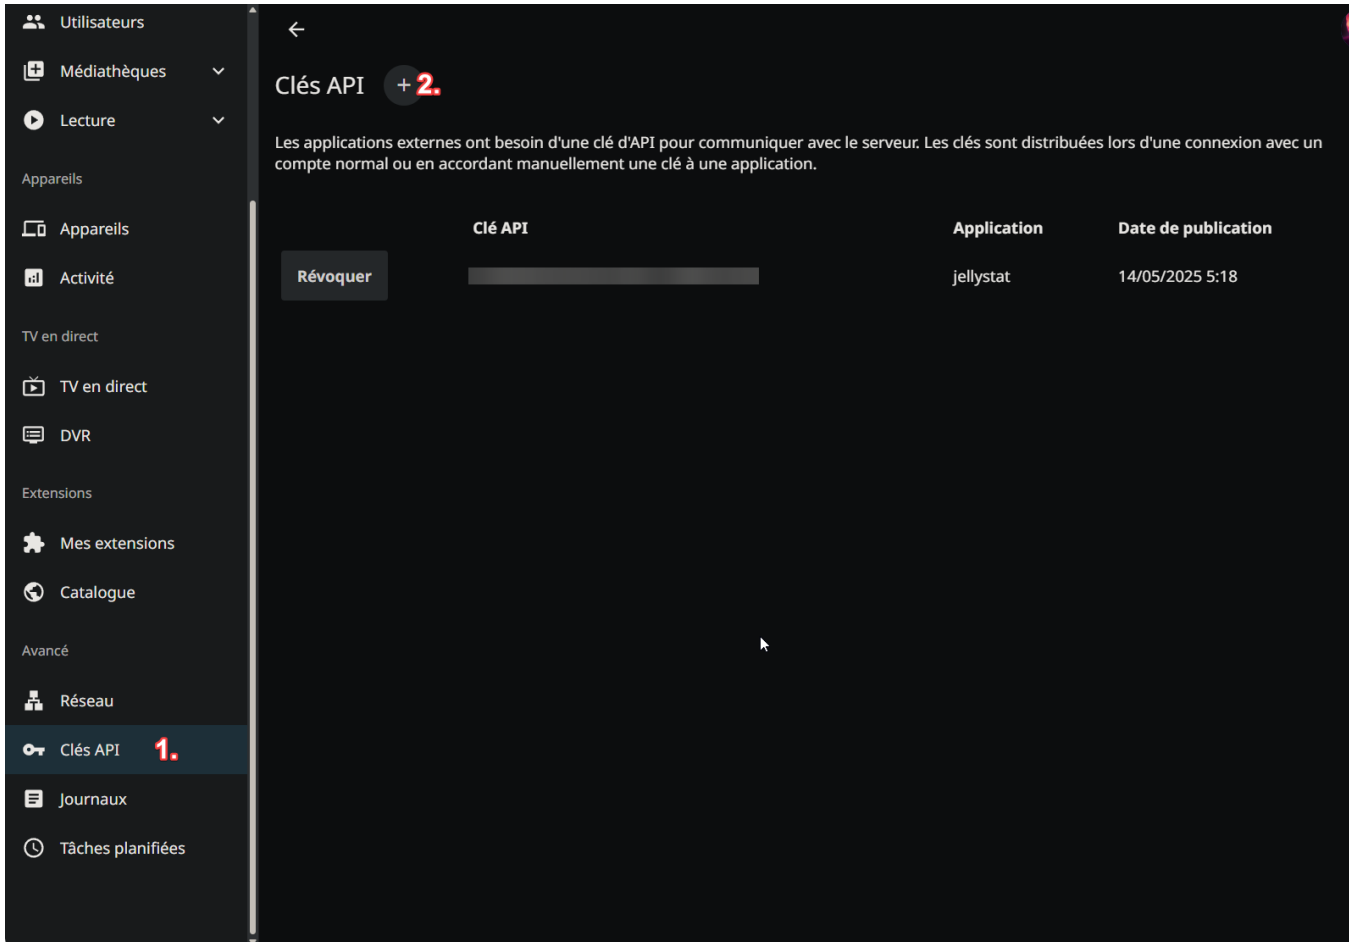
Utilisateurs
Médiathèques
Lecture

Appareils
Appareils
Activité

TV en direct
TV en direct
DVR

Extensions
Mes extensions
Catalogue

Avancé
Réseau
Clés API 1.
Journaux
Tâches planifiées

Clés API + 2.

Les applications externes ont besoin d'une clé d'API pour communiquer avec le serveur. Les clés sont distribuées lors d'une connexion avec un compte normal ou en accordant manuellement une clé à une application.

| | Clé API | Application | Date de publication |
|---|---|---|---|
| Révoquer | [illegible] | jellystat | 14/05/2025 5:18 |